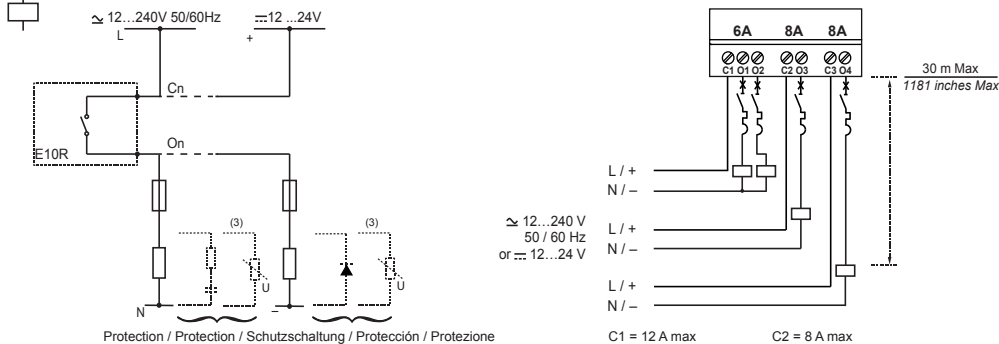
$\simeq$ 12…240V 50/60Hz
L
$\overline{\overline{\ \ }}$ 12 …24V
+
Cn
On
E10R
(3)
U
(3)
U
N
–
Protection / Protection / Schutzschaltung / Protección / Protezione

6A 8A 8A
C1 O1 O2 C2 O3 C3 O4
30 m Max
1181 inches Max
L / +
N / –
$\simeq$ 12…240 V
50 / 60 Hz
or $\overline{\overline{\ \ }}$ 12…24 V
L / +
N / –
L / +
N / –
C1 = 12 A max
C2 = 8 A max